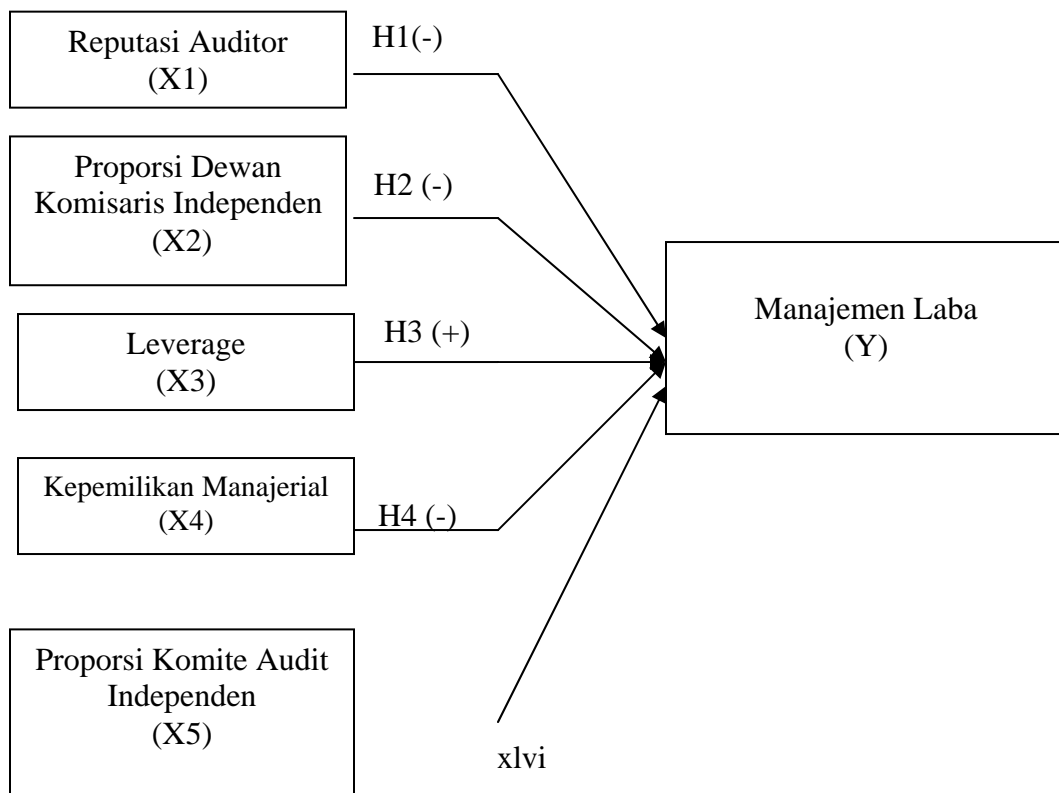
Reputasi Auditor
(X1)

H1(-)

Proporsi Dewan Komisaris Independen
(X2)

H2 (-)

Leverage
(X3)

H3 (+)

Manajemen Laba
(Y)

Kepemilikan Manajerial
(X4)

H4 (-)

Proporsi Komite Audit Independen
(X5)

xlvi